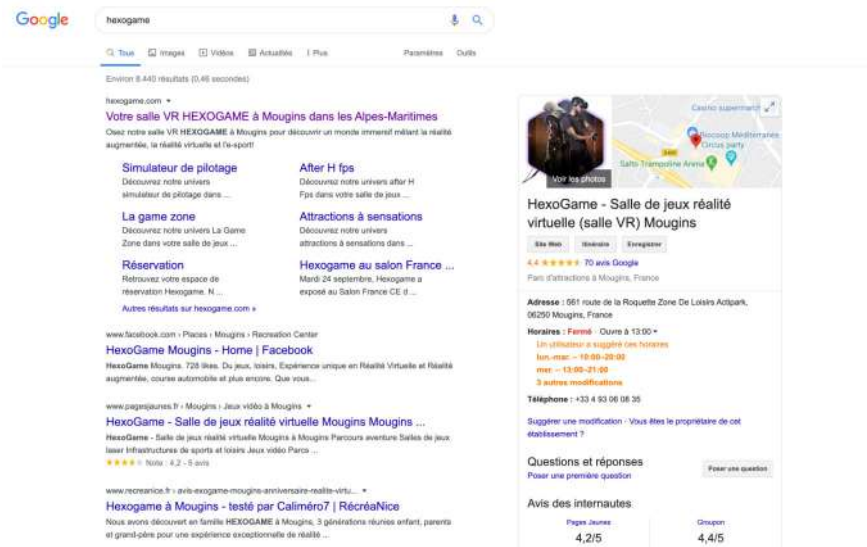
Google

hexogame

Tous Images Vidéos Actualités Plus Paramètres Outils

Environ 8 440 résultats (0,46 secondes)

hexogame.com
Votre salle VR HEXOGAME à Mougins dans les Alpes-Maritimes
Osez notre salle VR HEXOGAME à Mougins pour découvrir un monde immersif mêlant la réalité augmentée, la réalité virtuelle et l'e-sport!

Simulateur de pilotage
Découvrez notre univers simulateur de pilotage dans ...

After H fps
Découvrez notre univers after H Fps dans votre salle de jeux ...

La game zone
Découvrez notre univers La Game Zone dans votre salle de jeux ...

Attractions à sensations
Découvrez notre univers attractions à sensations dans ...

Réservation
Retrouvez votre espace de réservation Hexogame. N ...

Hexogame au salon France ...
Mardi 24 septembre, Hexogame a exposé au Salon France CE d ...

Autres résultats sur hexogame.com »

www.facebook.com › Places › Mougins › Recreation Center
HexoGame Mougins - Home | Facebook
HexoGame Mougins. 728 likes. Du jeux, loisirs, Expérience unique en Réalité Virtuelle et Réalité augmentée, course automobile et plus encore. Que vous...

www.pagesjaunes.fr › Mougins › Jeux vidéo à Mougins
HexoGame - Salle de jeux réalité virtuelle Mougins Mougins ...
HexoGame - Salle de jeux réalité virtuelle Mougins à Mougins Parcours aventure Salles de jeux laser Infrastructures de sports et loisirs Jeux vidéo Parcs ...
★★★★ Note : 4,2 - 5 avis

www.recreanice.fr › avis-exogame-mougins-anniversaire-realite-virtu...
Hexogame à Mougins - testé par Caliméro7 | RécréaNice
Nous avons découvert en famille HEXOGAME à Mougins, 3 générations réunies enfant, parents et grand-père pour une expérience exceptionnelle de réalité ...

Casino supermarché
Roccoop Méditerranée Circus party
Salto Trampoline Arena
Voir les photos

HexoGame - Salle de jeux réalité virtuelle (salle VR) Mougins
Site Web Itinéraire Enregistrer
4,4 ★★★★★ 70 avis Google
Parc d'attractions à Mougins, France

Adresse : 561 route de la Roquette Zone De Loisirs Actipark, 06250 Mougins, France

Horaires : Fermé · Ouvre à 13:00
Un utilisateur a suggéré ces horaires
lun.-mar. – 10:00–20:00
mer. – 13:00–21:00
3 autres modifications

Téléphone : +33 4 93 06 08 35

Suggérer une modification · Vous êtes le propriétaire de cet établissement ?

Questions et réponses
Poser une première question
Poser une question

Avis des internautes
Pages Jaunes
4,2/5
Groupon
4,4/5